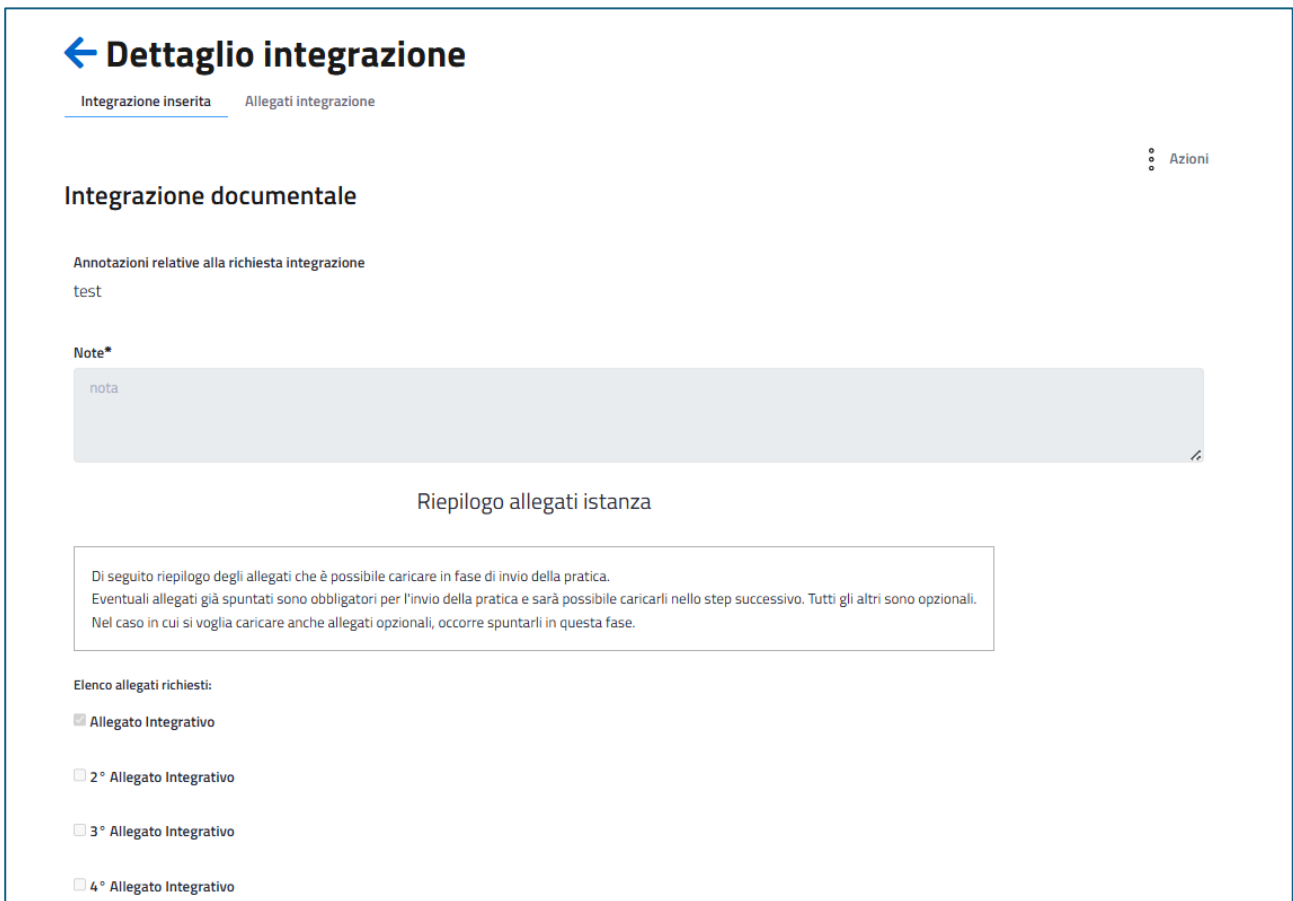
Dettaglio integrazione

Integrazione inserita Allegati integrazione

Azioni

Integrazione documentale

Annotazioni relative alla richiesta integrazione
test

Note*
nota

Riepilogo allegati istanza

Di seguito riepilogo degli allegati che è possibile caricare in fase di invio della pratica.
Eventuali allegati già spuntati sono obbligatori per l'invio della pratica e sarà possibile caricarli nello step successivo. Tutti gli altri sono opzionali.
Nel caso in cui si voglia caricare anche allegati opzionali, occorre spuntarli in questa fase.

Elenco allegati richiesti:

Allegato Integrativo

2° Allegato Integrativo

3° Allegato Integrativo

4° Allegato Integrativo